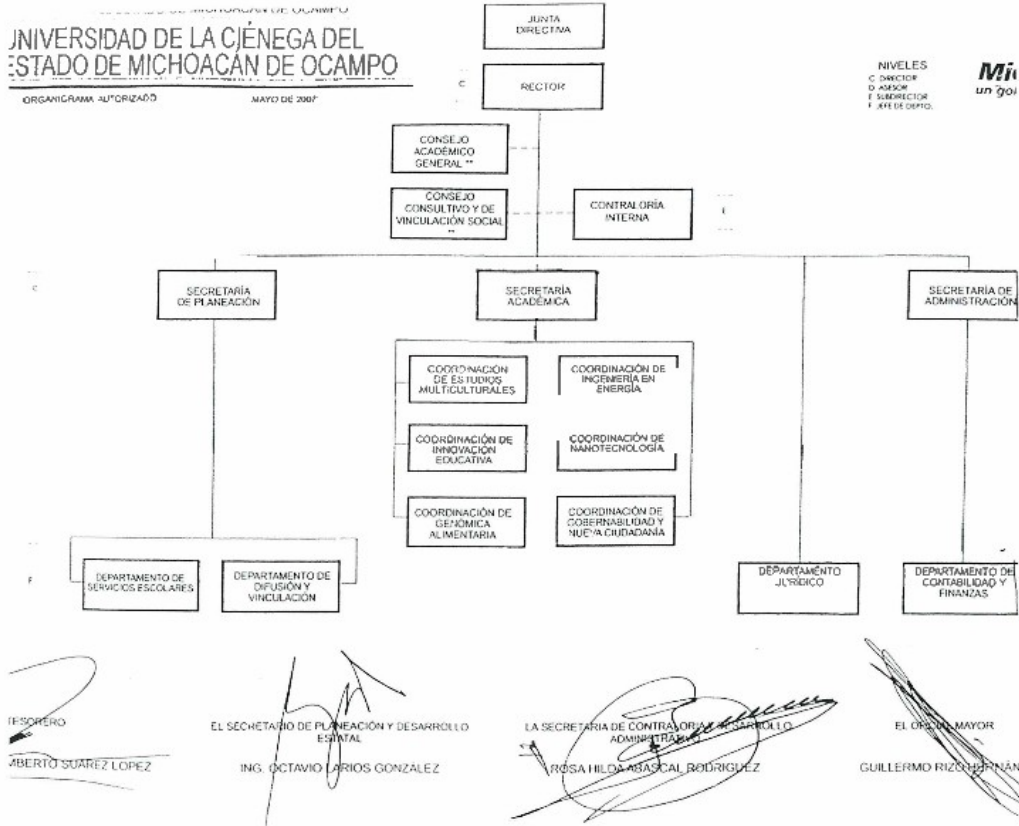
UNIVERSIDAD DE LA CIÉNEGA DEL ESTADO DE MICHOACÁN DE OCAMPO

ORGANIGRAMA AUTORIZADO MAYO DE 2007

NIVELES
C DIRECTOR
D ASESOR
E SUBDIRECTOR
F JEFE DE DEPTO.

Mi
un go

JUNTA DIRECTIVA

C

RECTOR

CONSEJO ACADÉMICO GENERAL **

CONSEJO CONSULTIVO Y DE VINCULACIÓN SOCIAL **

CONTRALORÍA INTERNA

E

C

SECRETARÍA DE PLANEACIÓN

SECRETARÍA ACADÉMICA

SECRETARÍA DE ADMINISTRACIÓN

COORDINACIÓN DE ESTUDIOS MULTICULTURALES

COORDINACIÓN DE INGENIERÍA EN ENERGÍA

COORDINACIÓN DE INNOVACIÓN EDUCATIVA

COORDINACIÓN DE NANOTECNOLOGÍA

COORDINACIÓN DE GENÓMICA ALIMENTARIA

COORDINACIÓN DE GOBERNABILIDAD Y NUEVA CIUDADANÍA

F

DEPARTAMENTO DE SERVICIOS ESCOLARES

DEPARTAMENTO DE DIFUSIÓN Y VINCULACIÓN

DEPARTAMENTO JURÍDICO

DEPARTAMENTO DE CONTABILIDAD Y FINANZAS

TESORERO
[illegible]BERTO SUAREZ LOPEZ

EL SECRETARIO DE PLANEACIÓN Y DESARROLLO ESTATAL
ING. OCTAVIO LARIOS GONZALEZ

LA SECRETARIA DE CONTRALORIA Y DESARROLLO ADMINISTRATIVO
ROSA HILDA ABASCAL RODRIGUEZ

EL OFICIAL MAYOR
GUILLERMO RIZO HERNÁN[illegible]